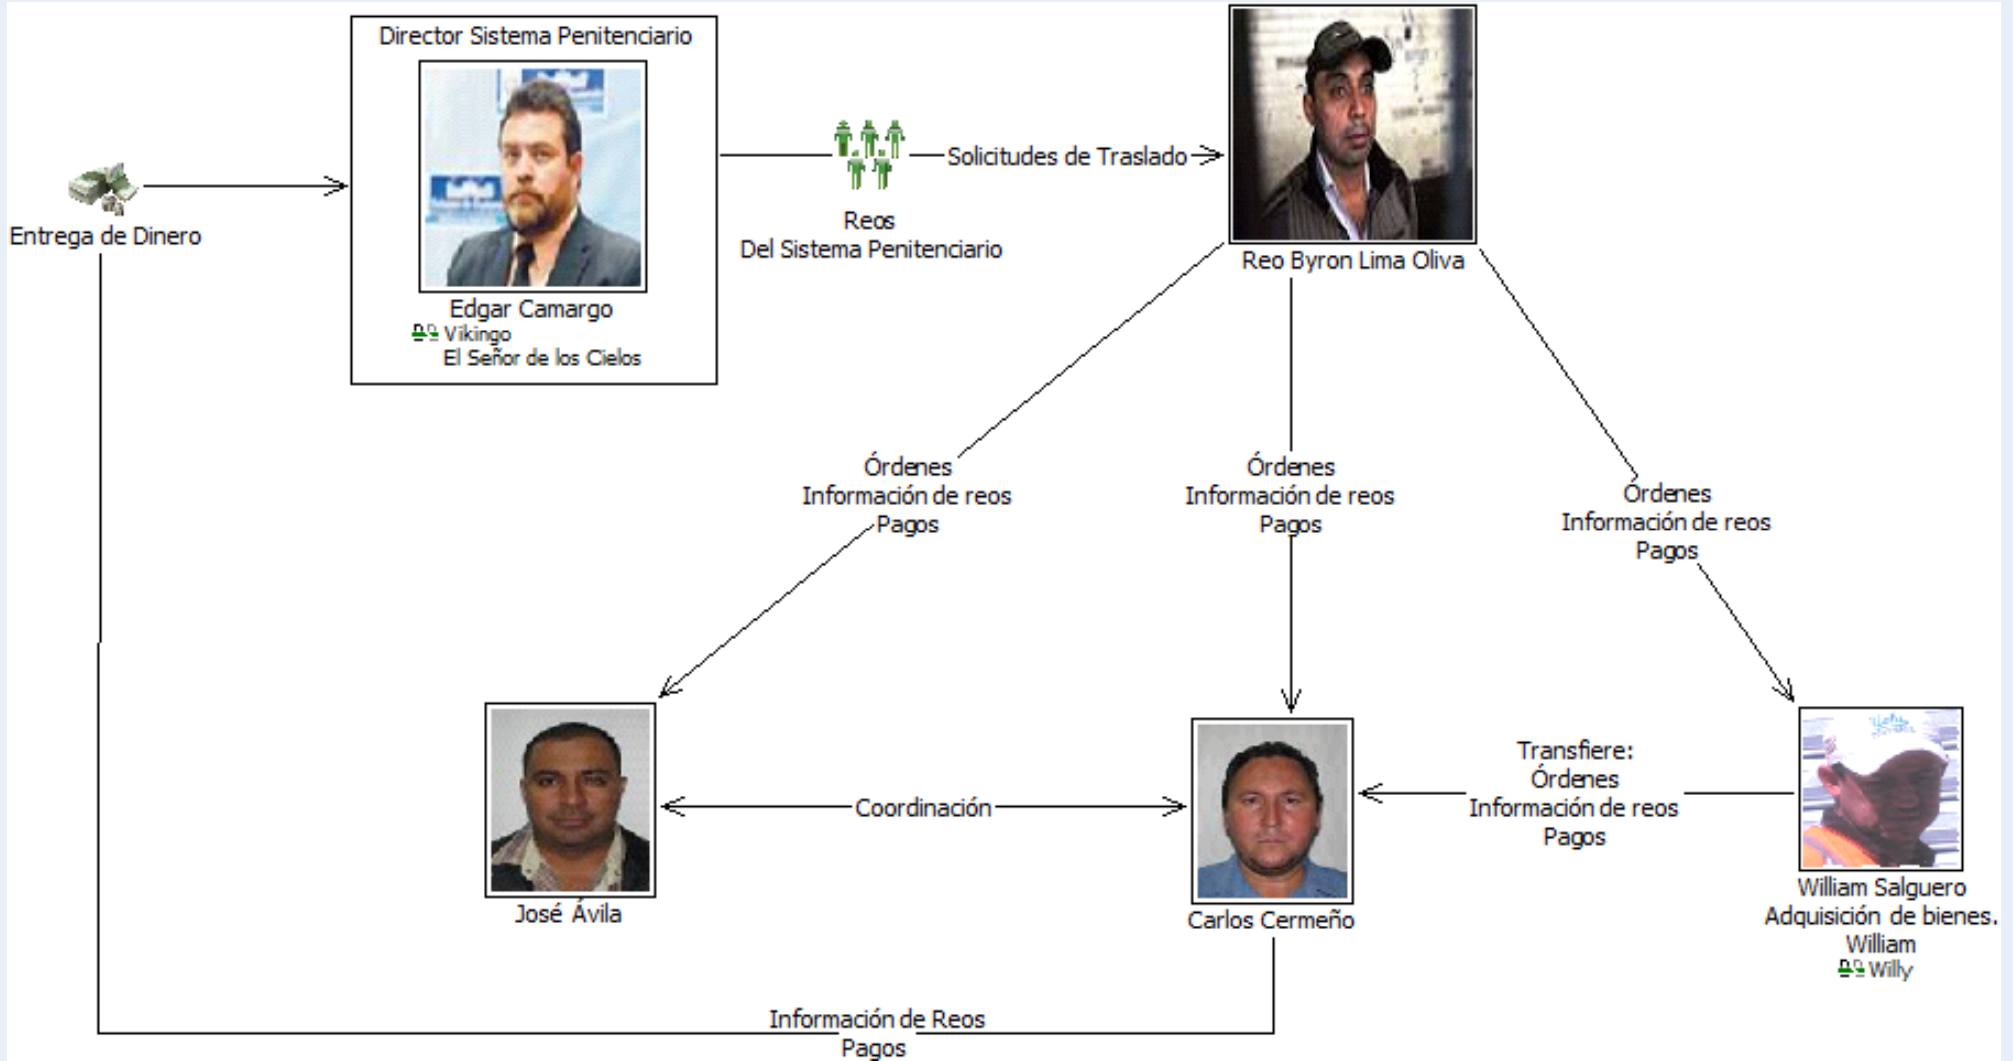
Director Sistema Penitenciario

Edgar Camargo
Vikingo
El Señor de los Cielos

Entrega de Dinero

Reos
Del Sistema Penitenciario

Solicitudes de Traslado

Reo Byron Lima Oliva

Órdenes
Información de reos
Pagos

Órdenes
Información de reos
Pagos

Órdenes
Información de reos
Pagos

José Ávila

Coordinación

Carlos Cermeño

Transfiere:
Órdenes
Información de reos
Pagos

William Salguero
Adquisición de bienes.
William
Willy

Información de Reos
Pagos